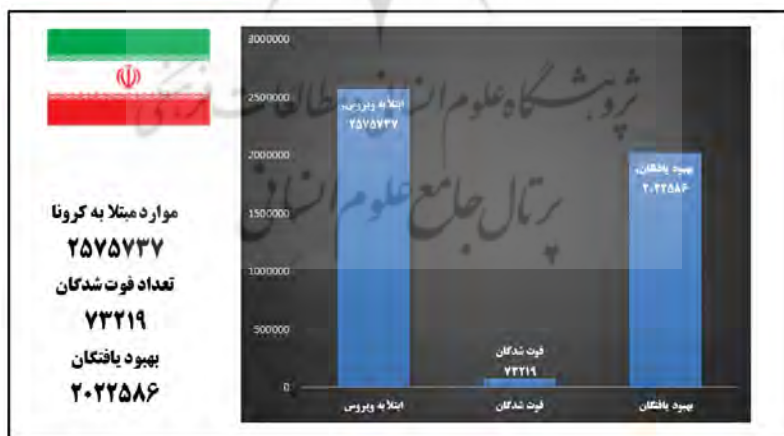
موارد مبتلا به کرونا
۲۵۷۵۷۳۷
تعداد فوت شدگان
۷۳۲۱۹
بهبود یافتگان
۲۰۲۲۵۸۶

3000000
2500000
2000000
1500000
1000000
500000
0

ابتلا به ویروس
۲۵۷۵۷۳۷

فوت شدگان
۷۳۲۱۹

بهبود یافتگان
۲۰۲۲۵۸۶

ابتلا به ویروس
فوت شدگان
بهبود یافتگان

پژوهشگاه علوم انسانی و مطالعات فرهنگی
پرتال جامع علوم انسانی